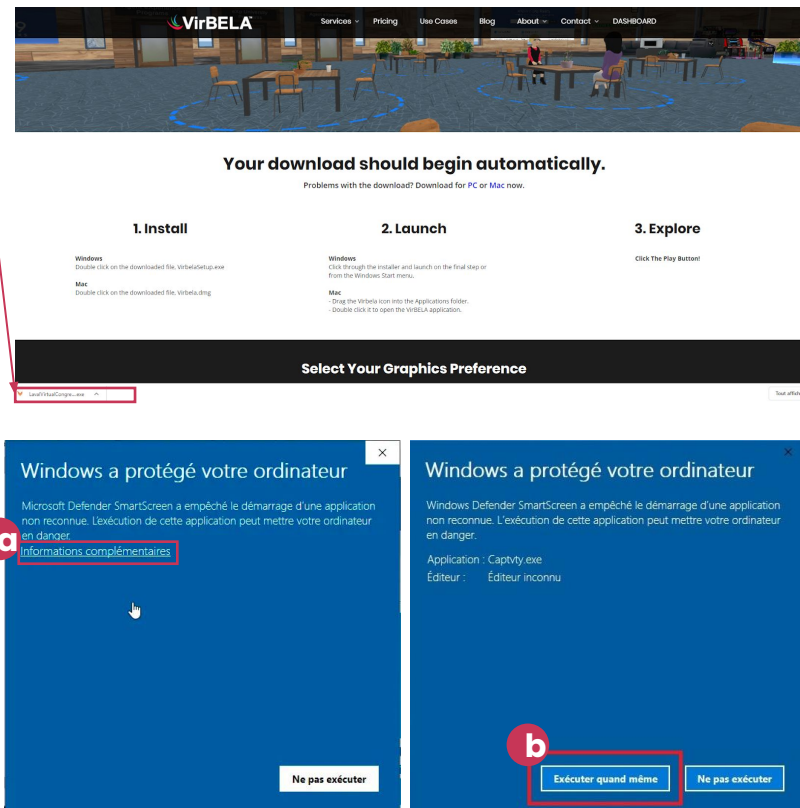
VirBELA

Services Pricing Use Cases Blog About Contact DASHBOARD

Your download should begin automatically.

Problems with the download? Download for PC or Mac now.

1. Install

Windows
Double click on the downloaded file, VirbelaSetup.exe

Mac
Double click on the downloaded file, Virbela.dmg

2. Launch

Windows
Click through the installer and launch on the final step or from the Windows Start menu.

Mac
- Drag the Virbela icon into the Applications folder.
- Double click it to open the VirBELA application.

3. Explore

Click The Play Button!

Select Your Graphics Preference

LavalVirtualCongre....exe

Tout affich

Windows a protégé votre ordinateur

Microsoft Defender SmartScreen a empêché le démarrage d'une application non reconnue. L'exécution de cette application peut mettre votre ordinateur en danger.

a

Informations complémentaires

Ne pas exécuter

Windows a protégé votre ordinateur

Windows Defender SmartScreen a empêché le démarrage d'une application non reconnue. L'exécution de cette application peut mettre votre ordinateur en danger.

Application : Captvty.exe
Éditeur : Éditeur inconnu

b

Exécuter quand même

Ne pas exécuter